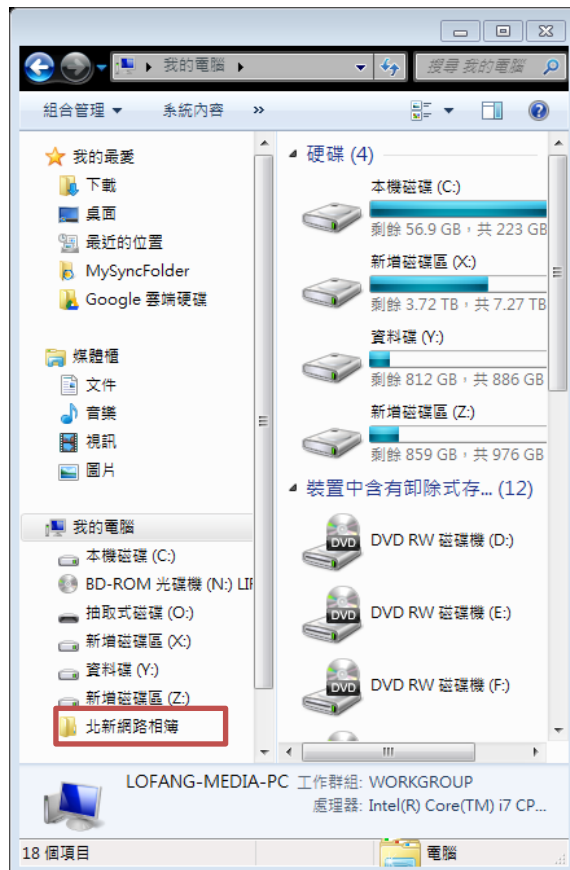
我的電腦

搜尋 我的電腦

組合管理 ▾ 系統內容 »

我的最愛
下載
桌面
最近的位置
MySyncFolder
Google 雲端硬碟

媒體櫃
文件
音樂
視訊
圖片

我的電腦
本機磁碟 (C:)
BD-ROM 光碟機 (N:) LII
抽取式磁碟 (O:)
新增磁碟區 (X:)
資料碟 (Y:)
新增磁碟區 (Z:)
北新網路相簿

硬碟 (4)

本機磁碟 (C:)
剩餘 56.9 GB，共 223 GB

新增磁碟區 (X:)
剩餘 3.72 TB，共 7.27 TB

資料碟 (Y:)
剩餘 812 GB，共 886 GB

新增磁碟區 (Z:)
剩餘 859 GB，共 976 GB

裝置中含有卸除式存... (12)

DVD
DVD RW 磁碟機 (D:)

DVD
DVD RW 磁碟機 (E:)

DVD
DVD RW 磁碟機 (F:)

LOFANG-MEDIA-PC 工作群組: WORKGROUP
處理器: Intel(R) Core(TM) i7 CP...

18 個項目

電腦